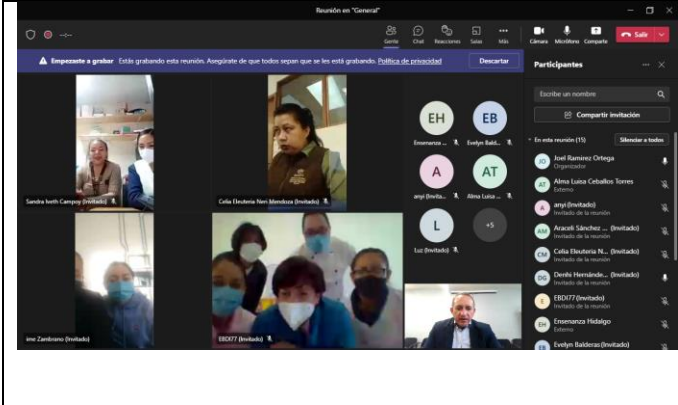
Reunión en "General"

Gente Chat Reacciones Salas Más Cámara Micrófono Comparte Salir

Empezaste a grabar Están grabando esta reunión. Asegúrate de que todos sepan que se les está grabando. Política de privacidad Descartar

Sandra Iveth Campoy (Invitado)

Celia Eleuteria Neri Mendoza (Invitado)

ime Zambrano (Invitado)

EBDI77 (Invitado)

EH Ensenanza ...

EB Evelyn Bald...

A anyi (Invita...

AT Alma Luisa ...

L Luz (Invitado)

+5

Participantes

Escribe un nombre

Compartir invitación

En esta reunión (15) Silenciar a todos

JO Joel Ramirez Ortega Organizador

AT Alma Luisa Ceballos Torres Externo

A anyi (Invitado) Invitado de la reunión

AM Araceli Sánchez ... (Invitado) Invitado de la reunión

CM Celia Eleuteria N... (Invitado) Invitado de la reunión

DG Denhi Hernánde... (Invitado) Invitado de la reunión

E EBDI77 (Invitado) Invitado de la reunión

EH Ensenanza Hidalgo Externo

EB Evelyn Balderas (Invitado)